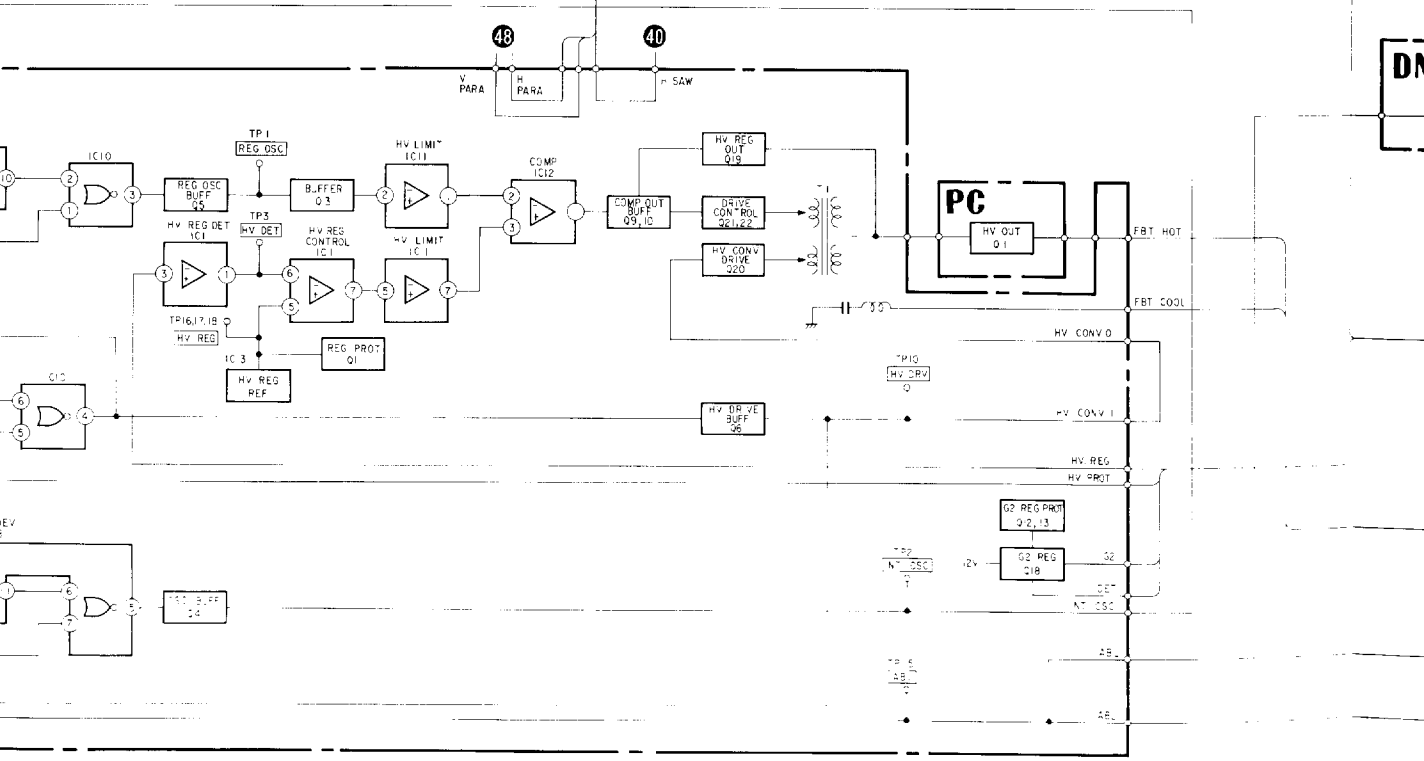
48
40
V PARA
H PARA
H SAW
DN
IC10
10
2
1
3
REG OSC BUFF Q5
TP1
REG OSC
BUFFER Q3
HV LIMIT IC11
2
COMP IC12
2
3
COMP OUT BUFF Q9,10
HV REG OUT Q19
DRIVE CONTROL Q21,22
HV CONV DRIVE Q20
PC
HV OUT Q1
FBT HOT
FBT COOL
HV REG DET IC1
3
1
TP3
HV DET
HV RES CONTROL IC1
6
5
7
HV LIMIT IC1
5
7
TP16,17,18
HV REG
IC3
REG PROT Q1
HV REG REF
HV CONV 0
TP10
HV DRV
IC10
6
5
4
HV DRIVE BUFF Q6
HV CONV 1
HV REG
HV PROT
G2 REG PROT Q12,13
12V
G2 REG Q18
G2
DEV
1
6
7
5
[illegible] BUFF Q4
TP2
INT OSC
DET
INT OSC
AB
TP
AB
AB